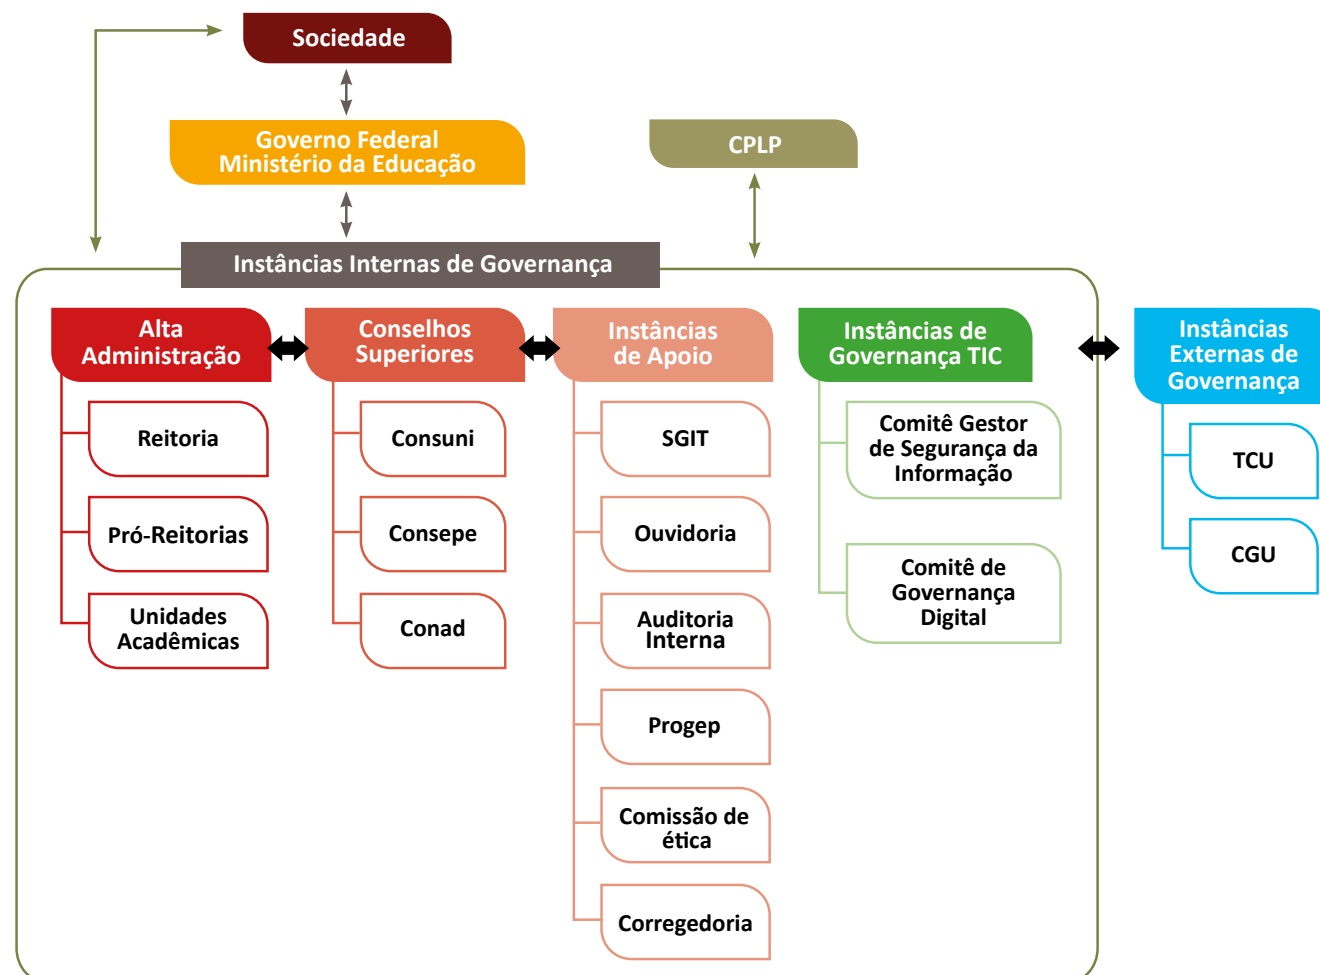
Sociedade

Governo Federal
Ministério da Educação

CPLP

Instâncias Internas de Governança

Alta Administração

Reitoria

Pró-Reitorias

Unidades Acadêmicas

Conselhos Superiores

Consuni

Consepe

Conad

Instâncias de Apoio

SGIT

Ouvidoria

Auditoria Interna

Progep

Comissão de ética

Corregedoria

Instâncias de Governança TIC

Comitê Gestor de Segurança da Informação

Comitê de Governança Digital

Instâncias Externas de Governança

TCU

CGU